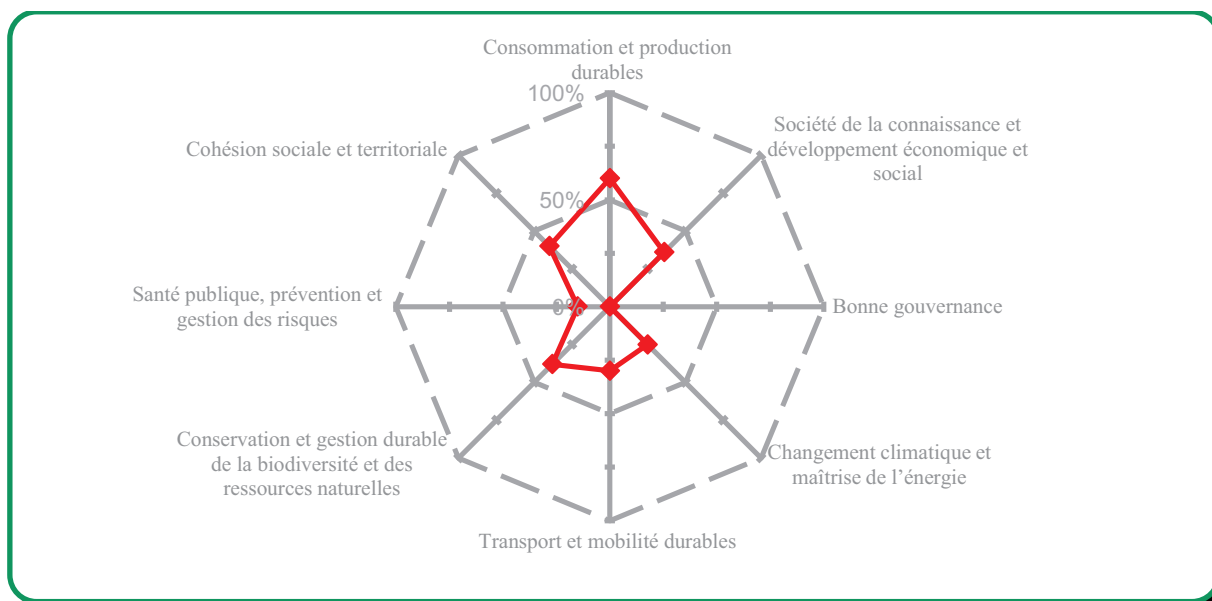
Consommation et production durables

100%

Société de la connaissance et développement économique et social

Cohésion sociale et territoriale

50%

Santé publique, prévention et gestion des risques

0%

Bonne gouvernance

Conservation et gestion durable de la biodiversité et des ressources naturelles

Changement climatique et maîtrise de l’énergie

Transport et mobilité durables